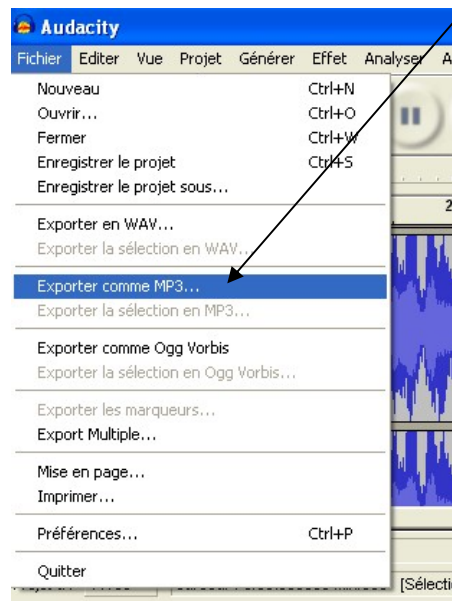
Audacity

Fichier Editer Vue Projet Générer Effet Analyser A

Nouveau Ctrl+N
Ouvrir... Ctrl+O
Fermer Ctrl+W
Enregistrer le projet Ctrl+S
Enregistrer le projet sous...

Exporter en WAV...
Exporter la sélection en WAV...

Exporter comme MP3...
Exporter la sélection en MP3...

Exporter comme Ogg Vorbis
Exporter la sélection en Ogg Vorbis...

Exporter les marqueurs...
Export Multiple...

Mise en page...
Imprimer...

Préférences... Ctrl+P

Quitter

[Sélecti